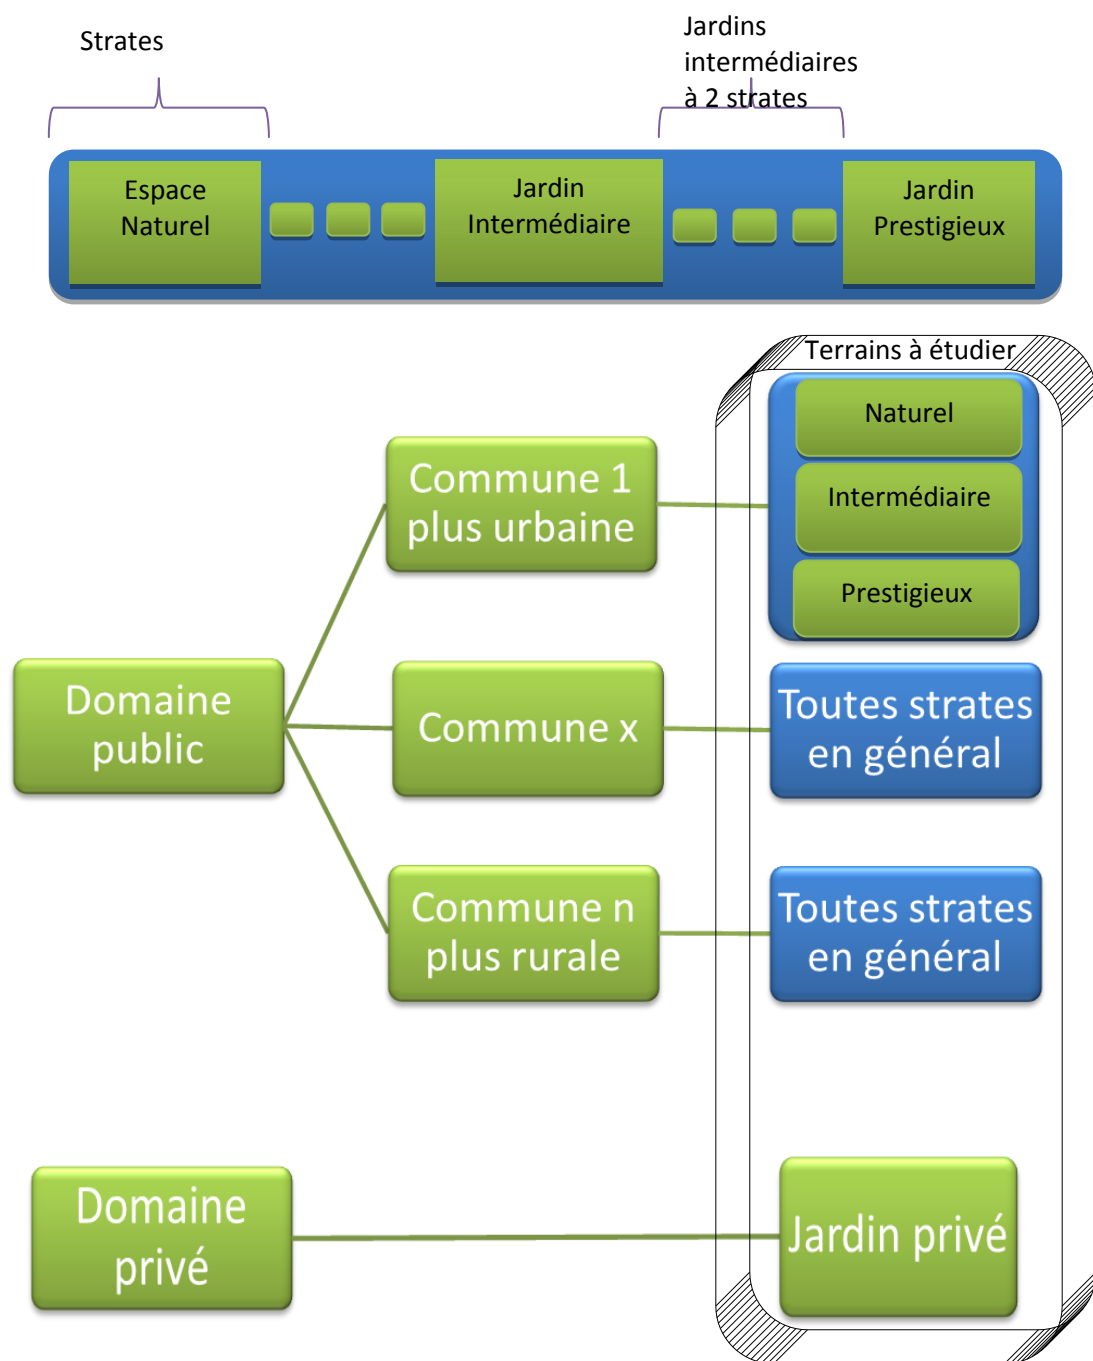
Strates

Jardins intermédiaires à 2 strates

Espace Naturel

Jardin Intermédiaire

Jardin Prestigieux

Terrains à étudier

Naturel

Intermédiaire

Prestigieux

Commune 1 plus urbaine

Domaine public

Commune x

Toutes strates en général

Commune n plus rurale

Toutes strates en général

Domaine privé

Jardin privé